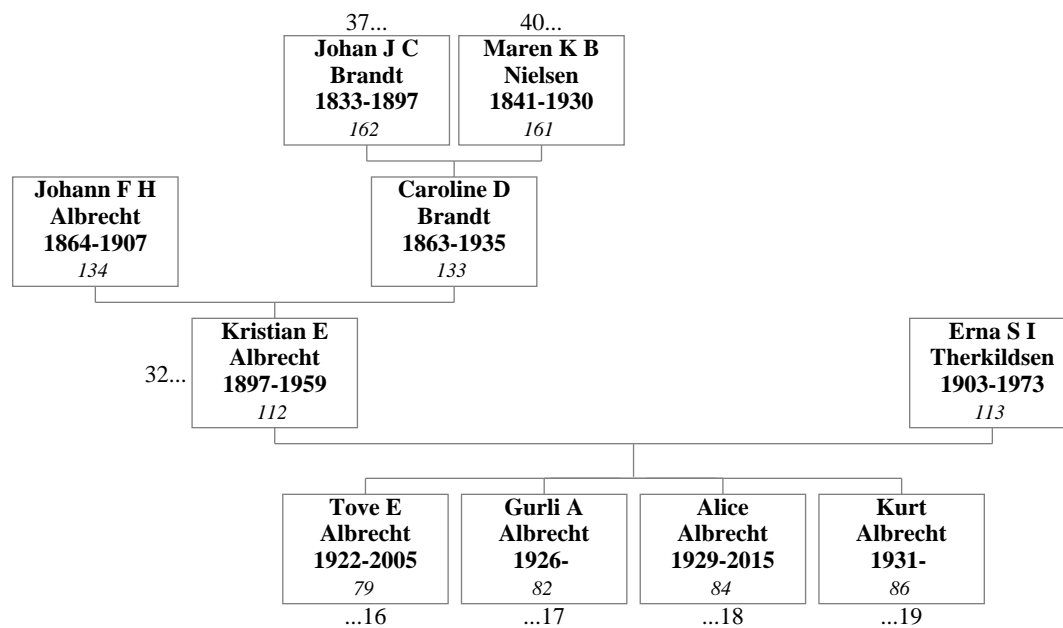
37...
Johan J C Brandt
1833-1897
162

40...
Maren K B Nielsen
1841-1930
161

Johann F H Albrecht
1864-1907
134

Caroline D Brandt
1863-1935
133

32...
Kristian E Albrecht
1897-1959
112

Erna S I Therkildsen
1903-1973
113

Tove E Albrecht
1922-2005
79
...16

Gurli A Albrecht
1926-
82
...17

Alice Albrecht
1929-2015
84
...18

Kurt Albrecht
1931-
86
...19